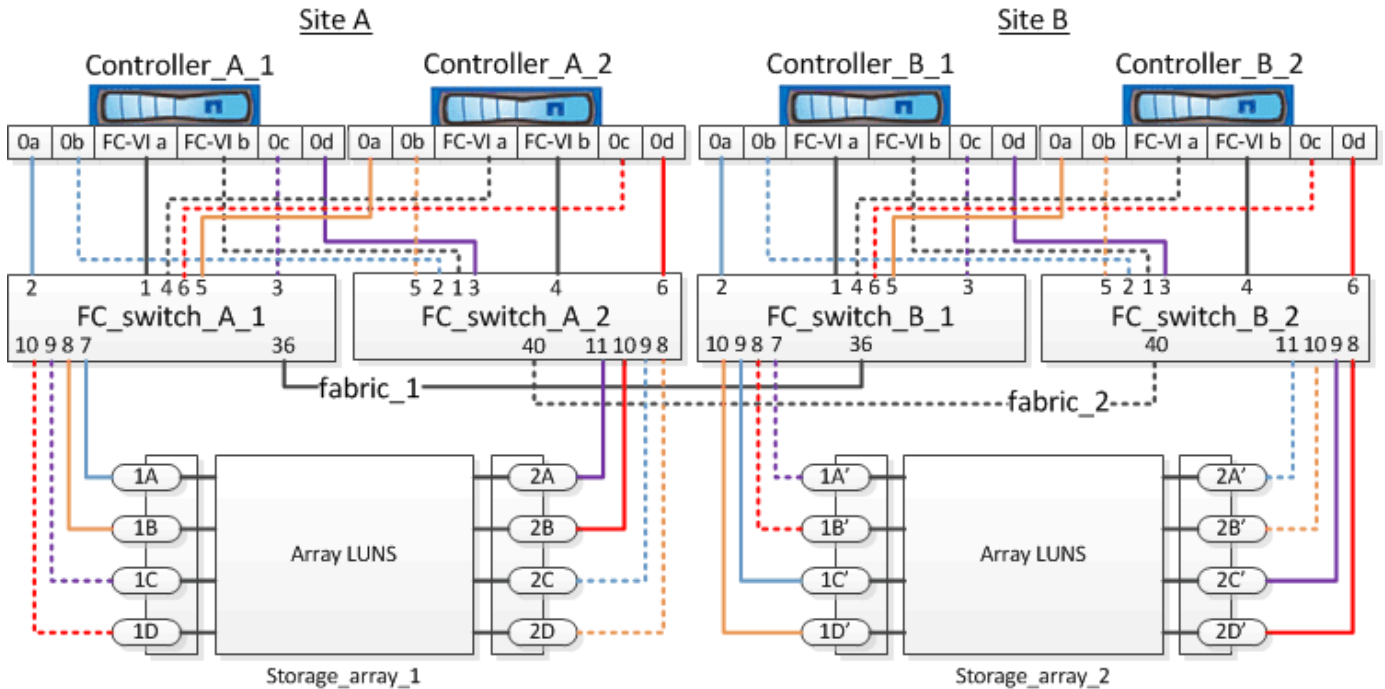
Site A

Site B

Controller_A_1

Controller_A_2

Controller_B_1

Controller_B_2

0a 0b FC-VI a FC-VI b 0c 0d

0a 0b FC-VI a FC-VI b 0c 0d

0a 0b FC-VI a FC-VI b 0c 0d

0a 0b FC-VI a FC-VI b 0c 0d

2 1 4 6 5 3

FC_switch_A_1

10 9 8 7 36

5 2 1 3 4 6

FC_switch_A_2

40 11 10 9 8

2 1 4 6 5 3

FC_switch_B_1

10 9 8 7 36

5 2 1 3 4 6

FC_switch_B_2

40 11 10 9 8

fabric_1

fabric_2

1A

1B

1C

1D

Array LUNS

2A

2B

2C

2D

Storage_array_1

1A'

1B'

1C'

1D'

Array LUNS

2A'

2B'

2C'

2D'

Storage_array_2